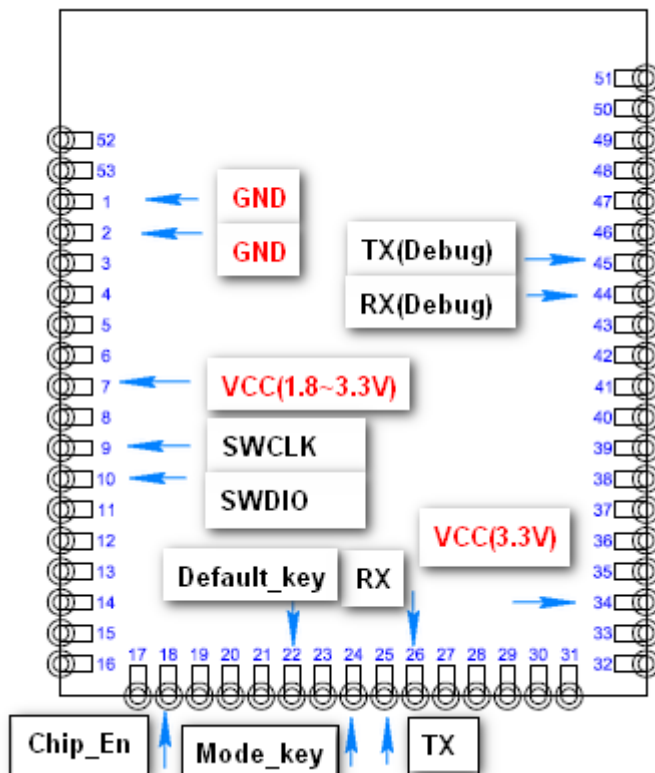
51
50
52
49
53
48
1
GND
47
2
GND
TX(Debug)
46
3
45
4
RX(Debug)
44
5
43
6
42
7
VCC(1.8~3.3V)
41
8
40
9
SWCLK
39
10
SWDIO
38
11
37
12
VCC(3.3V)
36
13
Default_key
RX
35
14
34
15
33
16
17 18 19 20 21 22 23 24 25 26 27 28 29 30 31
32
Chip_En
Mode_key
TX